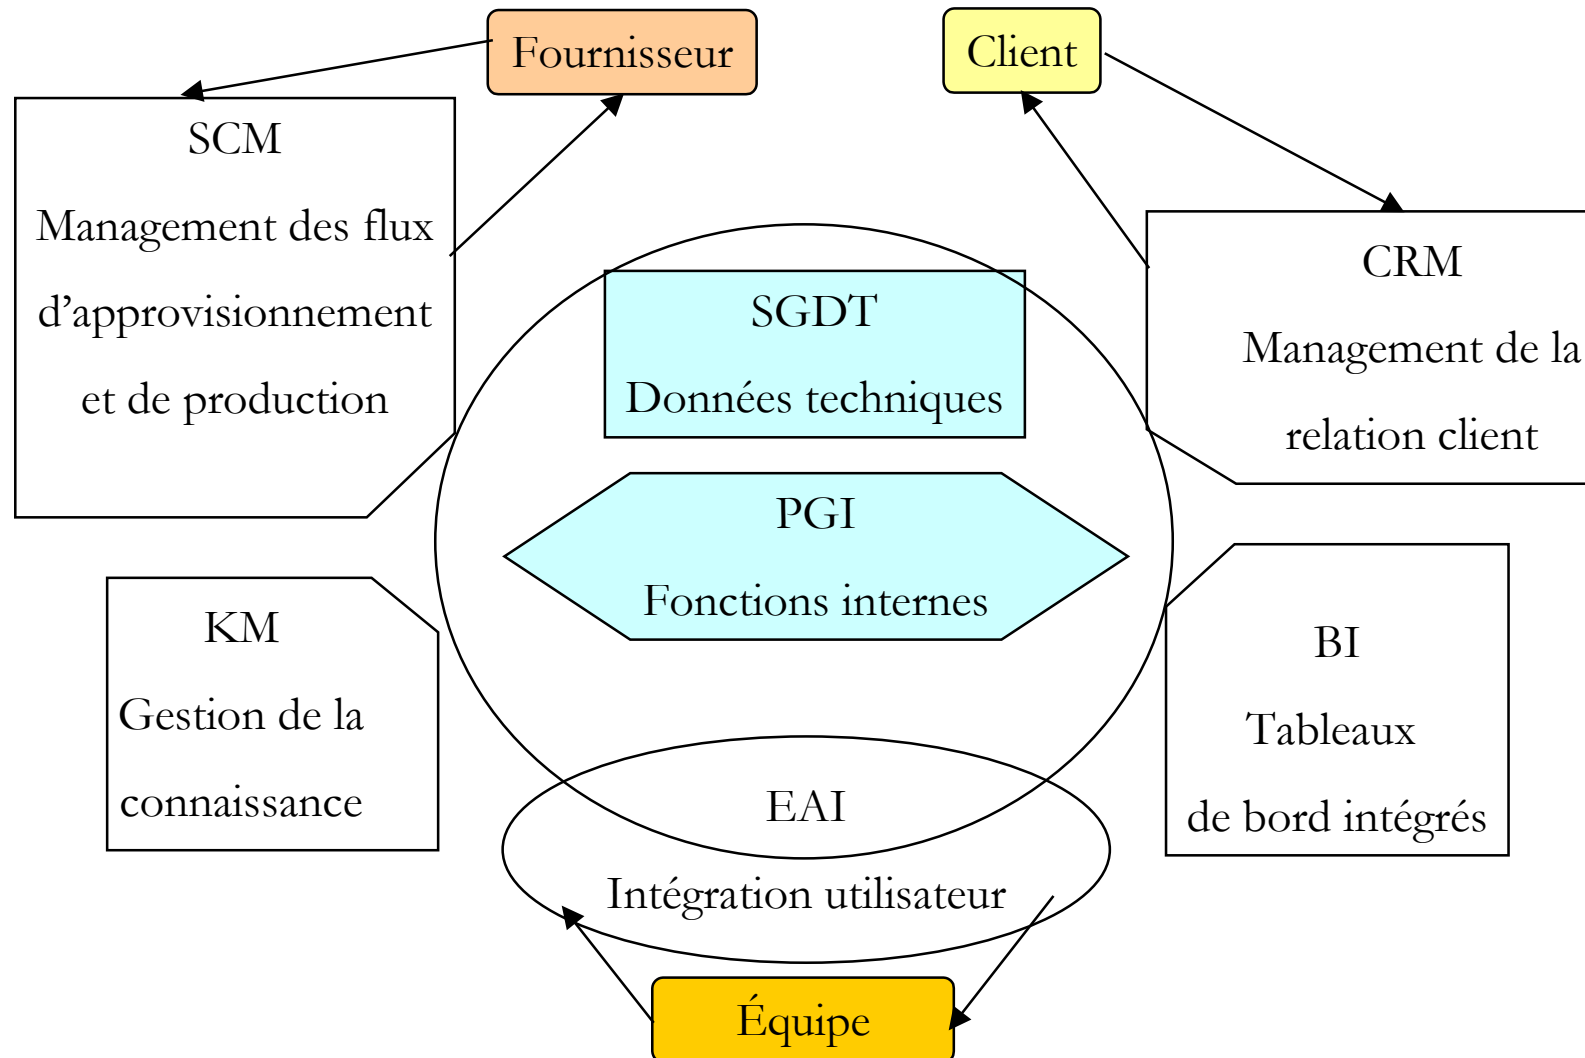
Fournisseur

Client

SCM
Management des flux
d'approvisionnement
et de production

CRM
Management de la
relation client

SGDT
Données techniques

PGI
Fonctions internes

KM
Gestion de la
connaissance

BI
Tableaux
de bord intégrés

EAI
Intégration utilisateur

Équipe